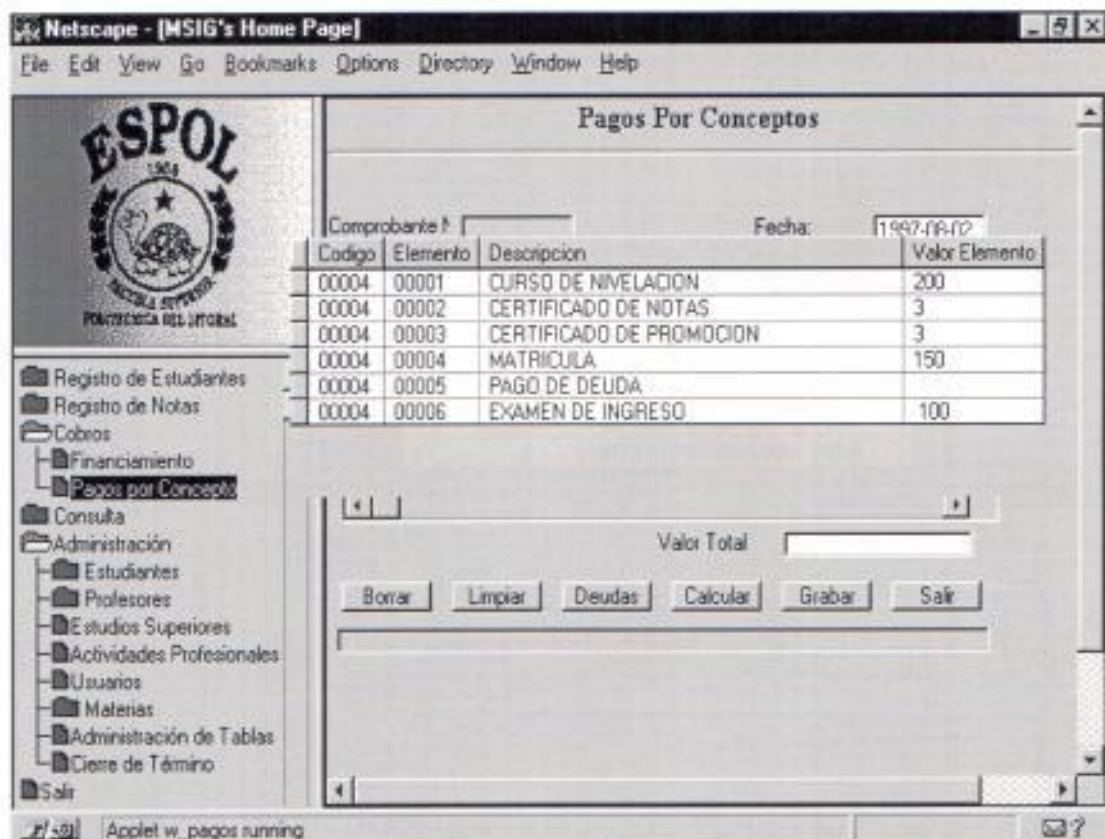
Netscape - [MSIG's Home Page]

File Edit View Go Bookmarks Options Directory Window Help

ESPOL
1958
ESCUELA SUPERIOR POLITECNICA DEL LITORAL

Registro de Estudiantes
Registro de Notas
Cobros
Financiamiento
Pagos por Concepto
Consulta
Administración
Estudiantes
Profesores
Estudios Superiores
Actividades Profesionales
Usuarios
Materias
Administración de Tablas
Cierre de Término
Salir

Pagos Por Conceptos

Comprobante N
Fecha: 1997-08-02

| Codigo | Elemento | Descripcion | Valor Elemento |
|---|---|---|---|
| 00004 | 00001 | CURSO DE NIVELACION | 200 |
| 00004 | 00002 | CERTIFICADO DE NOTAS | 3 |
| 00004 | 00003 | CERTIFICADO DE PROMOCION | 3 |
| 00004 | 00004 | MATRICULA | 150 |
| 00004 | 00005 | PAGO DE DEUDA | |
| 00004 | 00006 | EXAMEN DE INGRESO | 100 |

Valor Total

Borrar Limpiar Deudas Calcular Grabar Salir

Applet w_pagos running